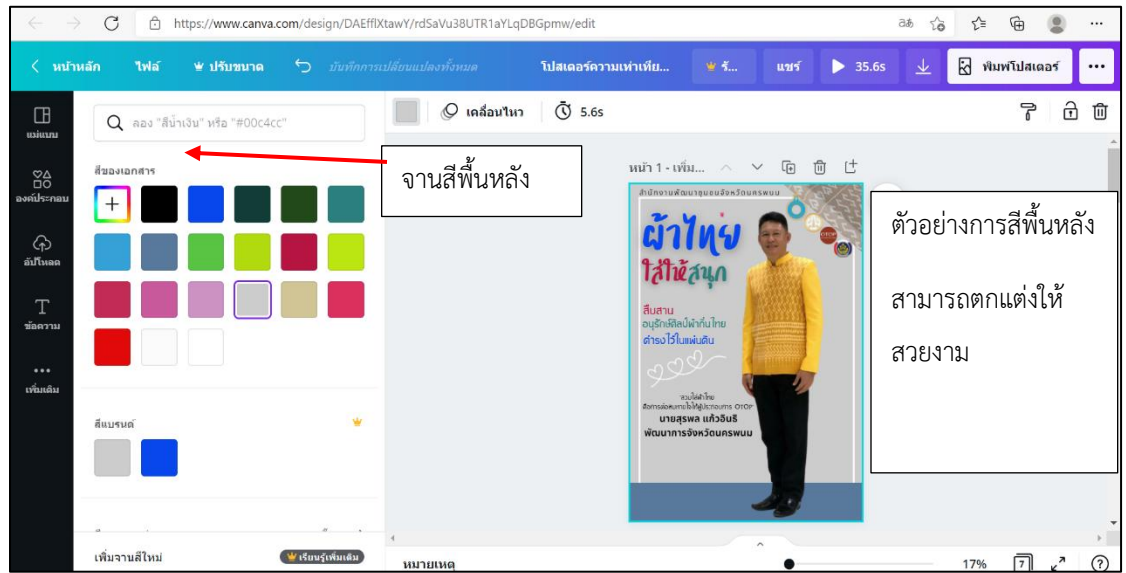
https://www.canva.com/design/DAEfflXtawY/rdSaVu38UTR1aYLqDBGpmw/edit

หน้าหลัก ไฟล์ ปรับขนาด บันทึกการเปลี่ยนแปลงทั้งหมด โปสเตอร์ความเท่าเทีย... รี... แชร์ 35.6s พิมพ์โปสเตอร์ ...

แม่แบบ
องค์ประกอบ
อัปโหลด
ข้อความ
เพิ่มเติม

ลอง "สีน้ำเงิน" หรือ "#00c4cc"

สีของเอกสาร

สีแบรนด์

เพิ่มจานสีใหม่ เรียนรู้เพิ่มเติม

เคลื่อนไหว 5.6s

จานสีพื้นหลัง

หน้า 1 - เพิ่ม...

สำนักงานพัฒนาชุมชนจังหวัดนครพนม

ผ้าไทย ใส่ให้สนุก

สืบสาน อนุรักษ์ศิลป์ผ้าถิ่นไทย ดำรงไว้ในแผ่นดิน

สวมใส่ผ้าไทย สื่อการส่งเสริมการตลาดผลิตภัณฑ์ OTOP นายสุรพล แก้วอินธิ พัฒนาการจังหวัดนครพนม

ตัวอย่างการสีพื้นหลัง

สามารถตกแต่งให้

สวยงาม

หมายเหตุ 17% 7